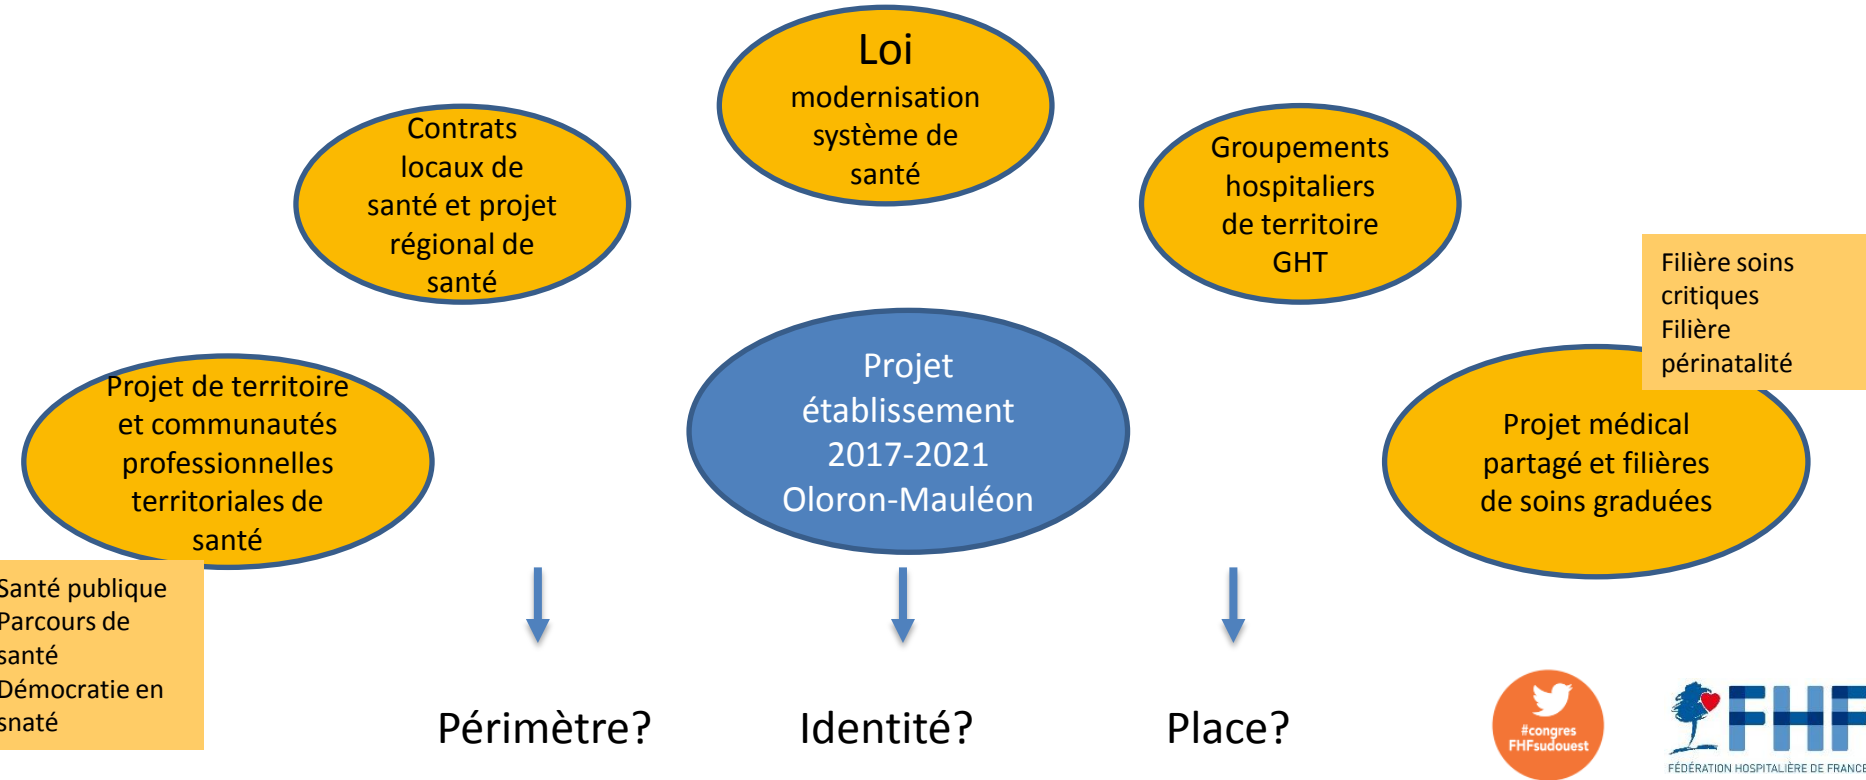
Loi
modernisation système de santé

Contrats locaux de santé et projet régional de santé

Groupements hospitaliers de territoire GHT

Filière soins critiques
Filière périnatalité

Projet de territoire et communautés professionnelles territoriales de santé

Projet établissement 2017-2021 Oloron-Mauléon

Projet médical partagé et filières de soins graduées

Santé publique
Parcours de santé
Démocratie en snaté

Périmètre?

Identité?

Place?

#congres FHFsudouest

FHF
FÉDÉRATION HOSPITALIÈRE DE FRANCE